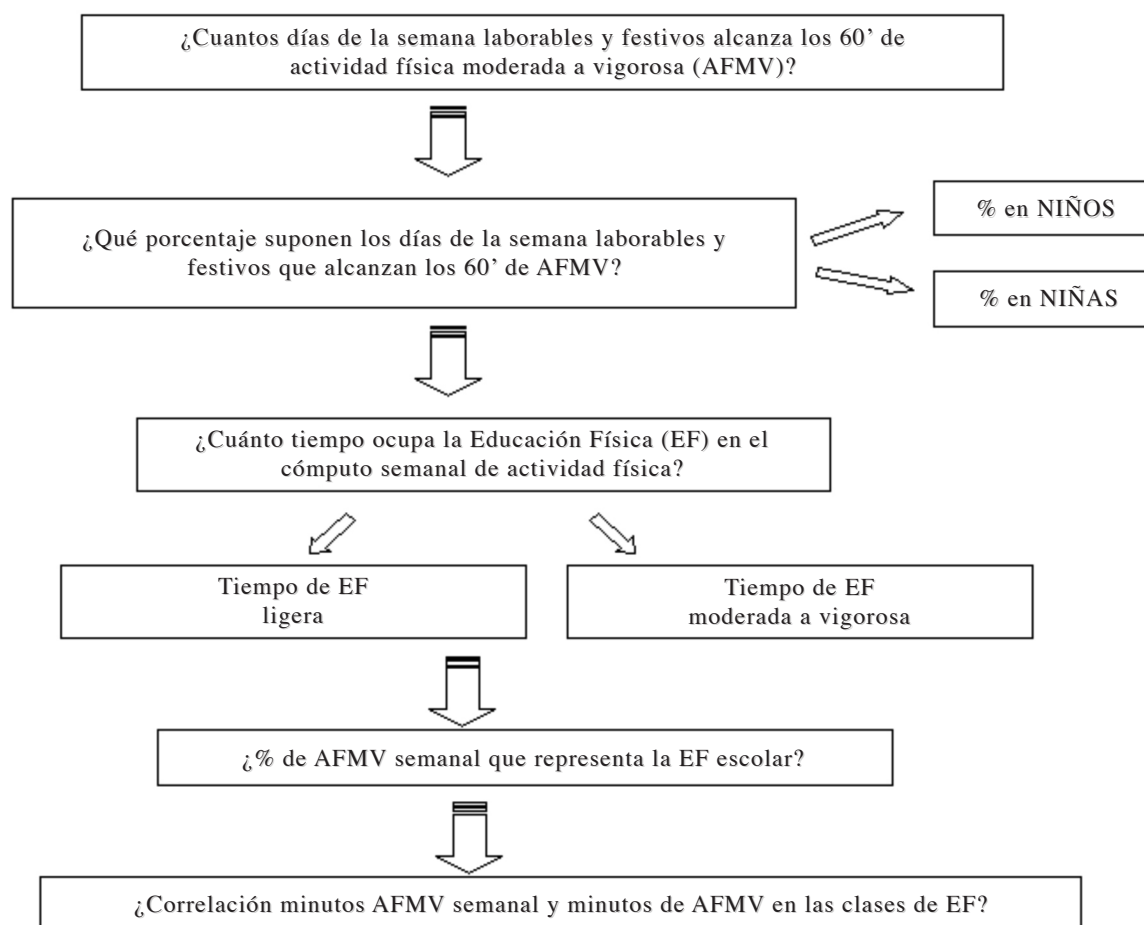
¿Cuantos días de la semana laborables y festivos alcanza los 60’ de actividad física moderada a vigorosa (AFMV)?

¿Qué porcentaje suponen los días de la semana laborables y festivos que alcanzan los 60’ de AFMV?

% en NIÑOS

% en NIÑAS

¿Cuánto tiempo ocupa la Educación Física (EF) en el cómputo semanal de actividad física?

Tiempo de EF ligera

Tiempo de EF moderada a vigorosa

¿% de AFMV semanal que representa la EF escolar?

¿Correlación minutos AFMV semanal y minutos de AFMV en las clases de EF?